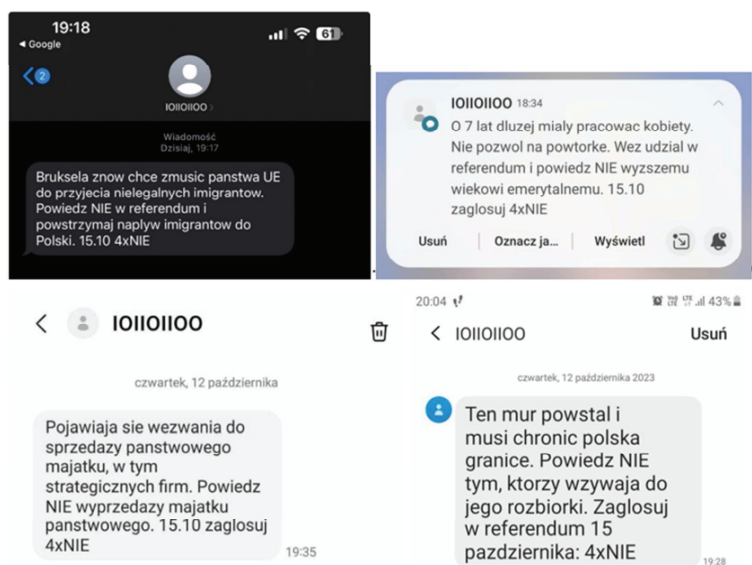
19:18
◂ Google
61
2
IOIIOIIOO ›
Wiadomość
Dzisiaj, 19:17
Bruksela znow chce zmusic panstwa UE do przyjecia nielegalnych imigrantow. Powiedz NIE w referendum i powstrzymaj naplyw imigrantow do Polski. 15.10 4xNIE

IOIIOIIOO 18:34
O 7 lat dluzej mialy pracowac kobiety. Nie pozwol na powtorke. Wez udzial w referendum i powiedz NIE wyzszemu wiekowi emerytalnemu. 15.10 zaglosuj 4xNIE
Usuń
Oznacz ja...
Wyświetl

IOIIOIIOO
czwartek, 12 października
Pojawiaja sie wezwania do sprzedazy panstwowego majatku, w tym strategicznych firm. Powiedz NIE wyprzedazy majatku panstwowego. 15.10 zaglosuj 4xNIE
19:35

20:04
43%
IOIIOIIOO
Usuń
czwartek, 12 października 2023
Ten mur powstal i musi chronic polska granice. Powiedz NIE tym, ktorzy wzywaja do jego rozbiorki. Zaglosuj w referendum 15 pazdziernika: 4xNIE
19:28